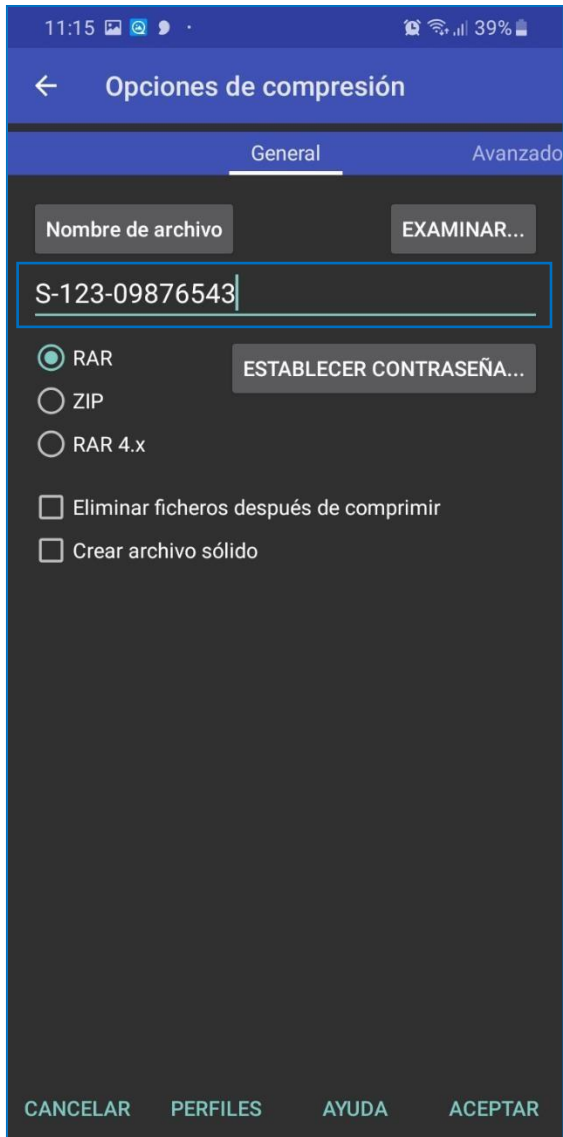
11:15

39%

←

Opciones de compresión

General

Avanzado

Nombre de archivo

EXAMINAR...

S-123-09876543

RAR

ZIP

RAR 4.x

ESTABLECER CONTRASEÑA...

Eliminar ficheros después de comprimir

Crear archivo sólido

CANCELAR

PERFILES

AYUDA

ACEPTAR